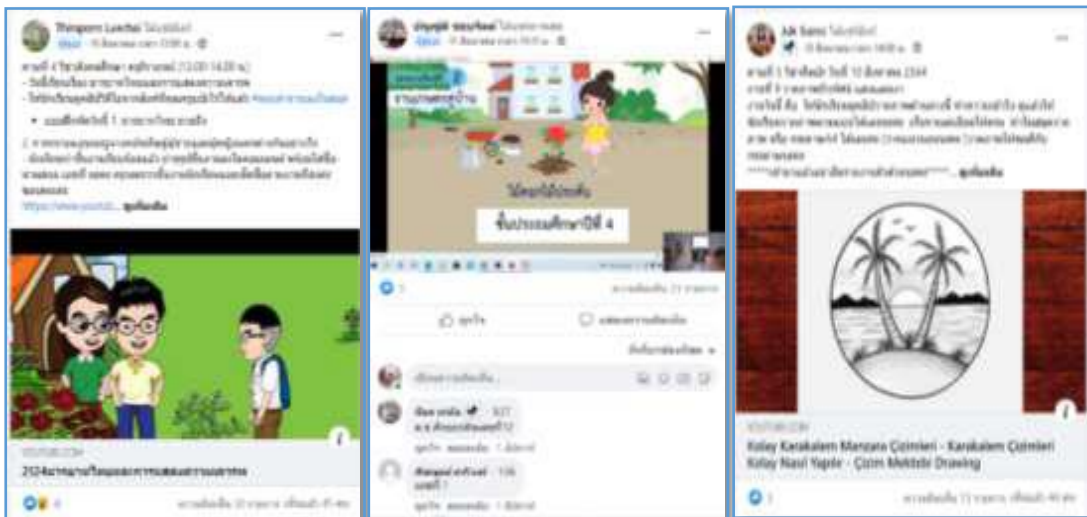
Thinporn Luechai

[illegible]

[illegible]

https://www.youtub... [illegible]

YOUTUBE.COM

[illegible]

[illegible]

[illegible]

ชั้นประถมศึกษาปีที่ 4

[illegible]

ถูกใจ

แสดงความคิดเห็น

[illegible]

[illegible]

AA Sano

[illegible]

YOUTUBE.COM

Kolay Karakalem Manzara Çizimleri - Karakalem Çizimleri Kolay Nasıl Yapılır - Çizim Mektebi Drawing

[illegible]